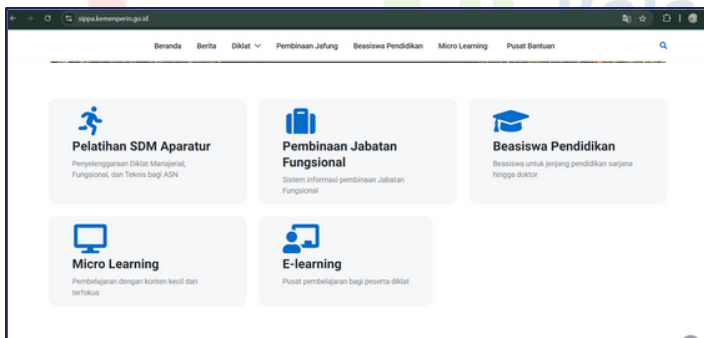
sippa.kemenperin.go.id

Beranda Berita Diklat Pembinaan Jafung Beasiswa Pendidikan Micro Learning Pusat Bantuan

Pelatihan SDM Aparatur
Penyelenggaraan Diklat Manajerial, Fungsional, dan Teknis bagi ASN

Pembinaan Jabatan Fungsional
Sistem informasi pembinaan Jabatan Fungsional

Beasiswa Pendidikan
Beasiswa untuk jenjang pendidikan sarjana hingga doktor

Micro Learning
Pembelajaran dengan konten kecil dan terfokus

E-learning
Pusat pembelajaran bagi peserta diklat